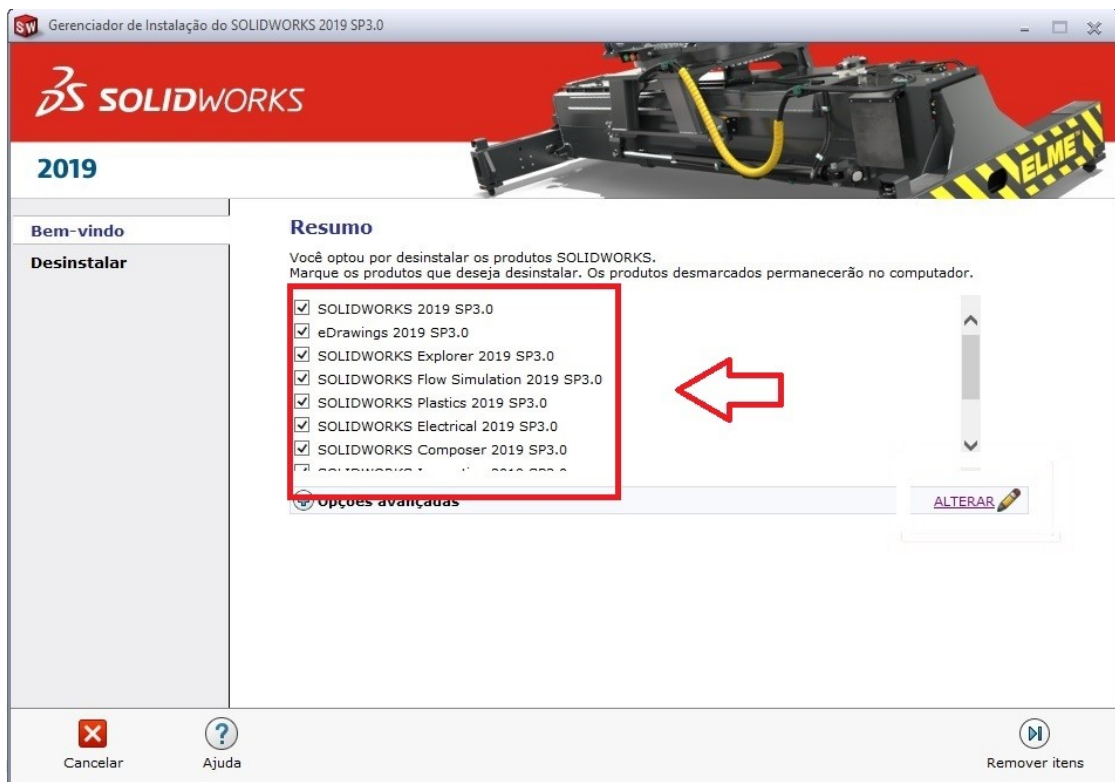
Gerenciador de Instalação do SOLIDWORKS 2019 SP3.0

SOLIDWORKS

2019

ELME

Bem-vindo

Desinstalar

Resumo

Você optou por desinstalar os produtos SOLIDWORKS.
Marque os produtos que deseja desinstalar. Os produtos desmarcados permanecerão no computador.

SOLIDWORKS 2019 SP3.0
eDrawings 2019 SP3.0
SOLIDWORKS Explorer 2019 SP3.0
SOLIDWORKS Flow Simulation 2019 SP3.0
SOLIDWORKS Plastics 2019 SP3.0
SOLIDWORKS Electrical 2019 SP3.0
SOLIDWORKS Composer 2019 SP3.0
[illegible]

Opções avançadas

ALTERAR

Cancelar

Ajuda

Remover itens